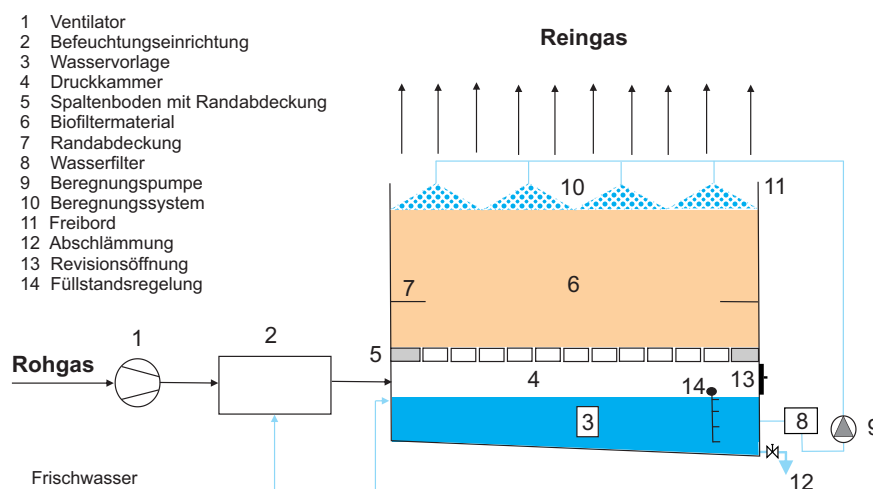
1 Ventilator
2 Befeuchtungseinrichtung
3 Wasservorlage
4 Druckkammer
5 Spaltenboden mit Randabdeckung
6 Biofiltermaterial
7 Randabdeckung
8 Wasserfilter
9 Beregnungspumpe
10 Beregnungssystem
11 Freibord
12 Abschlämmung
13 Revisionsöffnung
14 Füllstandsregelung

Reingas

10
11
7
6
1
2
5
Rohgas
4
14
13
3
8
9
12
Frischwasser